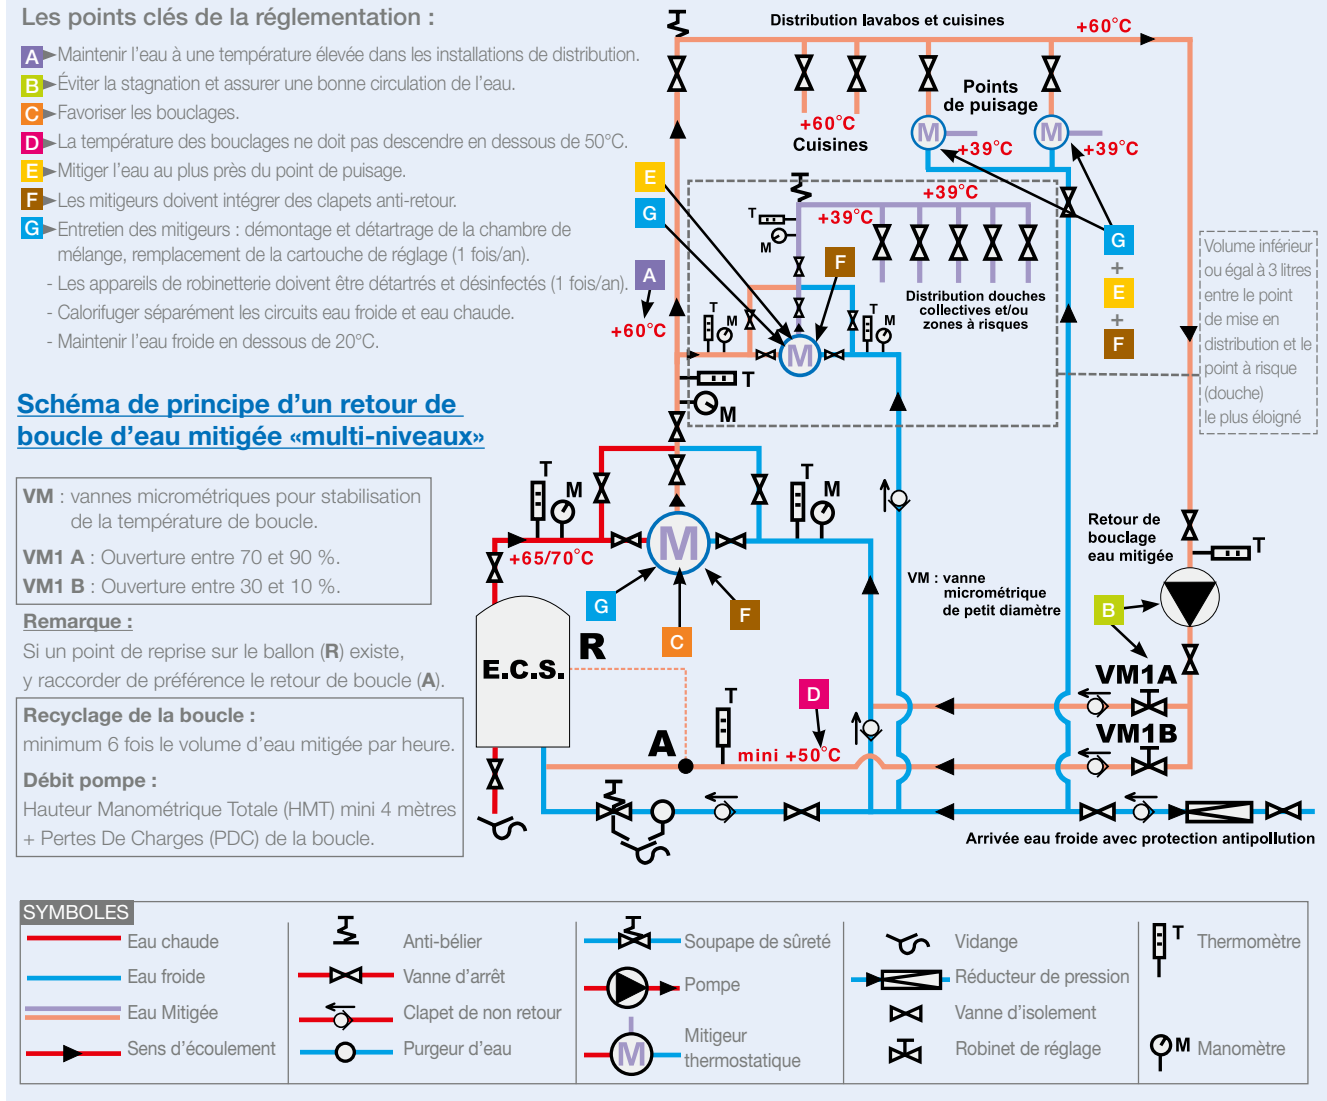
Les points clés de la réglementation :

A ▸ Maintenir l'eau à une température élevée dans les installations de distribution.
B ▸ Éviter la stagnation et assurer une bonne circulation de l'eau.
C ▸ Favoriser les bouclages.
D ▸ La température des bouclages ne doit pas descendre en dessous de 50°C.
E ▸ Mitiger l'eau au plus près du point de puisage.
F ▸ Les mitigeurs doivent intégrer des clapets anti-retour.
G ▸ Entretien des mitigeurs : démontage et détartrage de la chambre de mélange, remplacement de la cartouche de réglage (1 fois/an).
- Les appareils de robinetterie doivent être détartrés et désinfectés (1 fois/an).
- Calorifuger séparément les circuits eau froide et eau chaude.
- Maintenir l'eau froide en dessous de 20°C.

Schéma de principe d'un retour de boucle d'eau mitigée «multi-niveaux»

VM : vannes micrométriques pour stabilisation de la température de boucle.
VM1 A : Ouverture entre 70 et 90 %.
VM1 B : Ouverture entre 30 et 10 %.

Remarque :
Si un point de reprise sur le ballon (R) existe, y raccorder de préférence le retour de boucle (A).

Recyclage de la boucle :
minimum 6 fois le volume d'eau mitigée par heure.
Débit pompe :
Hauteur Manométrique Totale (HMT) mini 4 mètres + Pertes De Charges (PDC) de la boucle.

Distribution lavabos et cuisines
+60°C
+60°C
Cuisines
Points de puisage
M
M
+39°C
+39°C
E
G
T
M
+39°C
+39°C
F
Distribution douches collectives et/ou zones à risques
G
+
E
+
F
A
+60°C
T M
T M
M
T
M
Volume inférieur ou égal à 3 litres entre le point de mise en distribution et le point à risque (douche) le plus éloigné
T M
T M
M
+65/70°C
G
C
F
R
E.C.S.
A
T
D
mini +50°C
VM : vanne micrométrique de petit diamètre
Retour de bouclage eau mitigée
T
B
VM1A
VM1B
Arrivée eau froide avec protection antipollution

SYMBOLES
Eau chaude
Eau froide
Eau Mitigée
Sens d'écoulement
Anti-bélier
Vanne d'arrêt
Clapet de non retour
Purgeur d'eau
Soupape de sûreté
Pompe
M
Mitigeur thermostatique
Vidange
Réducteur de pression
Vanne d'isolement
Robinet de réglage
T
Thermomètre
M
Manomètre